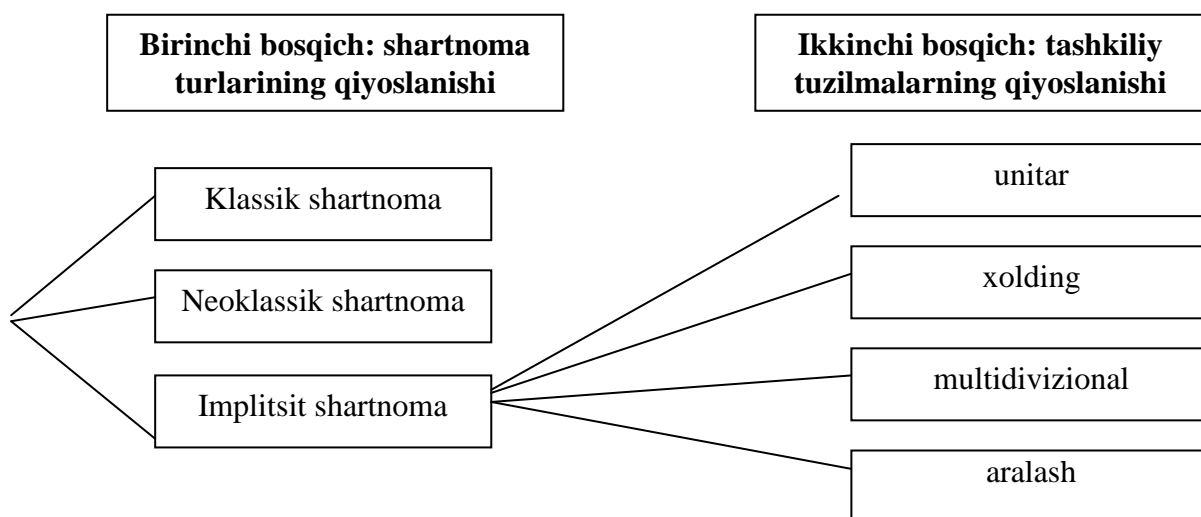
Birinchi bosqich: shartnoma turlarining qiyoslanishi

Ikkinchi bosqich: tashkiliy tuzilmalarning qiyoslanishi

Klassik shartnoma

Neoklassik shartnoma

Implitsit shartnoma

unitar

xolding

multidivizional

aralash